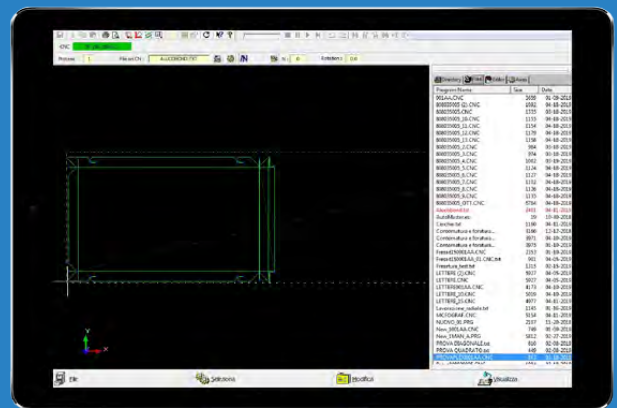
CNC

Processo 1 File ed CN AL6CORNICE.CNC N 0 Rotazioni 0.0

Directory File Editor Assi

| Program Name | Size | Date |
|---|---|---|
| 001AA.CNC | 1650 | 01-08-2013 |
| 800055005 (2).CNC | 1082 | 04-08-2013 |
| 800055005.CNC | 1550 | 03-08-2013 |
| 800055005_10.CNC | 1153 | 04-08-2013 |
| 800055005_11.CNC | 1154 | 04-08-2013 |
| 800055005_12.CNC | 1178 | 04-08-2013 |
| 800055005_13.CNC | 1198 | 04-08-2013 |
| 800055005_2.CNC | 904 | 03-08-2013 |
| 800055005_3.CNC | 974 | 03-08-2013 |
| 800055005_4.CNC | 1062 | 03-08-2013 |
| 800055005_5.CNC | 1134 | 04-08-2013 |
| 800055005_6.CNC | 1127 | 04-08-2013 |
| 800055005_7.CNC | 1120 | 04-08-2013 |
| 800055005_8.CNC | 1136 | 04-08-2013 |
| 800055005_9.CNC | 1155 | 04-08-2013 |
| 800055005_OTT.CNC | 5794 | 04-08-2013 |
| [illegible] | 2415 | 04-01-2013 |
| AutoBifeature.cs | 19 | 15-08-2013 |
| Cerchio.txt | 1186 | 06-12-2013 |
| Contornatura e foratura... | 3188 | 13-12-2013 |
| Contornatura e foratura... | 3870 | 09-08-2013 |
| Contornatura e foratura... | 3079 | 05-08-2013 |
| Fresa4150908AA.CNC | 2193 | 05-08-2013 |
| Fresa4150908AA_01.CNC.txt | 901 | 04-05-2013 |
| Fresatura_test.txt | 1213 | 03-03-2013 |
| LETTERE_01.CNC | 5017 | 06-05-2013 |
| LETTERE.CNC | 5037 | 06-05-2013 |
| LETTERE00AAA.CNC | 8173 | 04-08-2013 |
| LETTERE_20.CNC | 5050 | 01-08-2013 |
| LETTERE_21.CNC | 4077 | 04-01-2013 |
| Lavorazione_radiale.txt | 1147 | 05-05-2013 |
| MACRORAM.CNC | 5154 | 06-01-2013 |
| NUOVO_01.PRG | 2107 | 13-08-2013 |
| Nuovo_1405.AA.CNC | 748 | 05-08-2013 |
| Nuovo_FRANK_A.PRG | 5012 | 07-07-2013 |
| PROVA DIAGONALE.txt | 818 | 02-08-2013 |
| PROVA QUADRATO.txt | 560 | 02-08-2013 |
| PROVA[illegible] | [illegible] | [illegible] |

File Seleziona Modifica Visualizza